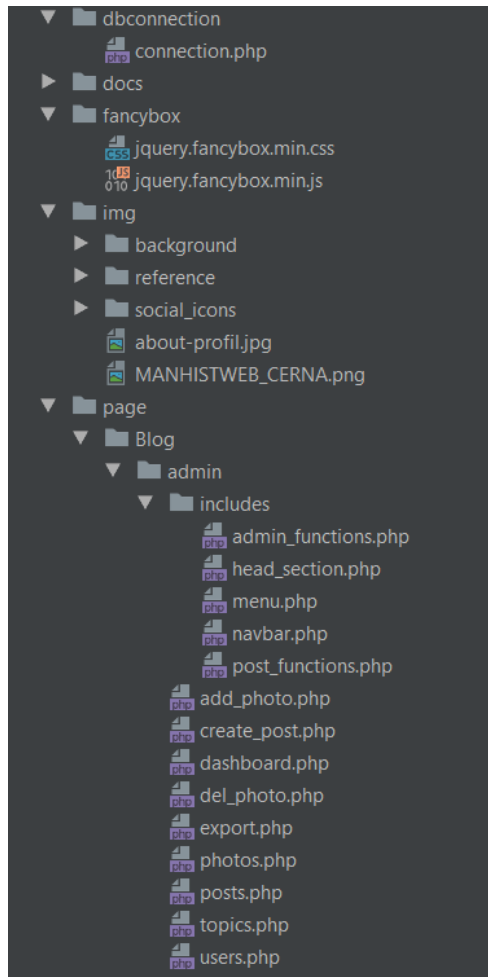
dbconnection
connection.php
docs
fancybox
jquery.fancybox.min.css
jquery.fancybox.min.js
img
background
reference
social_icons
about-profil.jpg
MANHISTWEB_CERNA.png
page
Blog
admin
includes
admin_functions.php
head_section.php
menu.php
navbar.php
post_functions.php
add_photo.php
create_post.php
dashboard.php
del_photo.php
export.php
photos.php
posts.php
topics.php
users.php